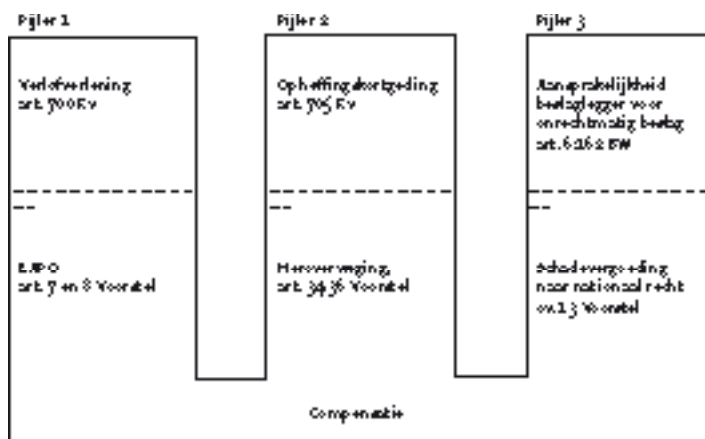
Pijler 1

Verlofverlening
art. 700 Rv

EAPO
art. 7 en 8 Voorstel

Pijler 2

Opheffingskortgeding
art. 705 Rv

Heroverweging,
art. 34-36 Voorstel

Pijler 3

Aansprakelijkheid
beslaglegger voor
onrechtmatig beslag
art. 6:162 BW

Schadevergoeding
naar nationaal recht
ov. 13 Voorstel

Compensatie